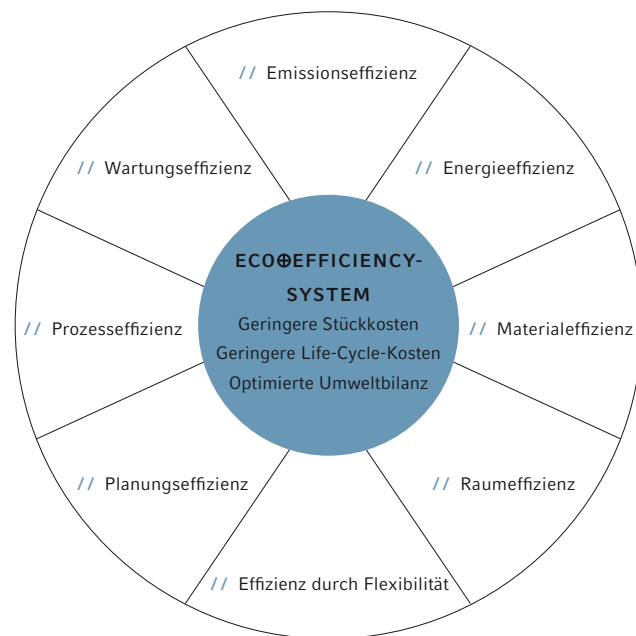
// Emissionseffizienz

// Energieeffizienz

// Materialeffizienz

// Raumeffizienz

// Effizienz durch Flexibilität

// Planungseffizienz

// Prozesseffizienz

// Wartungseffizienz

ECO⊕EFFICIENCY-SYSTEM
Geringere Stückkosten
Geringere Life-Cycle-Kosten
Optimierte Umweltbilanz